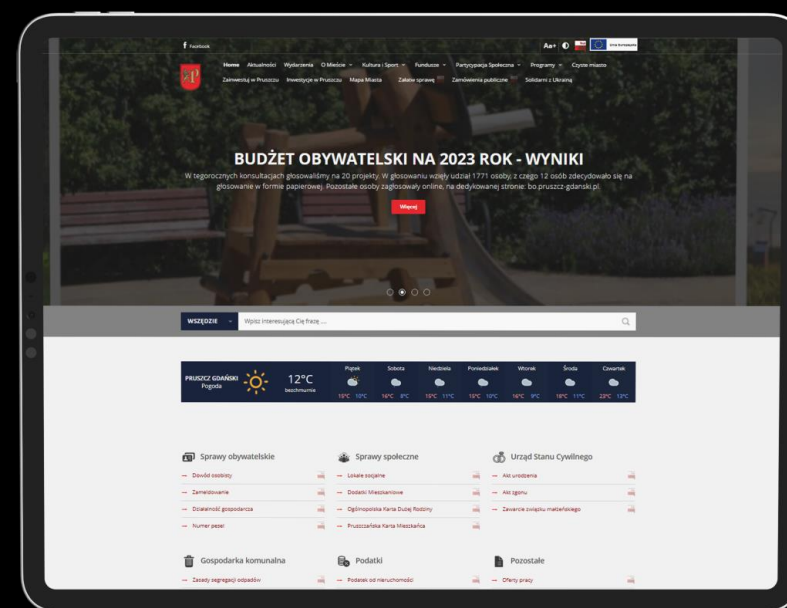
Facebook

Aa+

Unia Europejska

Home Aktualności Wydarzenia O Mieście Kultura i Sport Fundusze Partycypacja Społeczna Programy Czyste miasto

Zainwestuj w Pruszczu Inwestycje w Pruszczu Mapa Miasta Załatw sprawę Zamówienia publiczne Solidarni z Ukrainą

BUDŻET OBYWATELSKI NA 2023 ROK - WYNIKI

W tegorocznych konsultacjach głosowaliśmy na 20 projekty. W głosowaniu wzięły udział 1771 osoby, z czego 12 osób zdecydowało się na głosowanie w formie papierowej. Pozostałe osoby zagłosowały online, na dedykowanej stronie: bo.pruszcz-gdanski.pl

Więcej

WSZĘDZIE

Wpisz interesującą Cię frazę ...

PRUSZCZ GDAŃSKI
Pogoda

12°C
bezchmurnie

| Piątek | Sobota | Niedziela | Poniedziałek | Wtorek | Środa | Czwartek |
|---|---|---|---|---|---|---|
| 15°C 13°C | 16°C 8°C | 13°C 11°C | 15°C 10°C | 16°C 9°C | 18°C 11°C | 22°C 13°C |

Sprawy obywatelskie
Dowód osobisty
Zameldowanie
Działalność gospodarcza
Numer pesel

Sprawy społeczne
Lokale socjalne
Dodatki Mieszkaniowe
Ogólnopolska Karta Dużej Rodziny
Pruszczańska Karta Mieszkańca

Urząd Stanu Cywilnego
Akt urodzenia
Akt zgonu
Zawarcie związku małżeńskiego

Gospodarka komunalna
Zasady segregacji odpadów

Podatki
Podatek od nieruchomości

Pozostałe
Oferty pracy